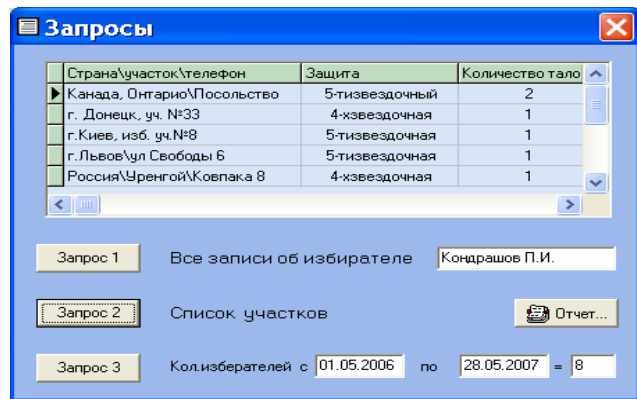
Запросы

| Страна\участок\телефон | Защита | Количество тало |
|---|---|---|
| Канада, Онтарио\Посольство | 5-тизвездочный | 2 |
| г. Донецк, уч. №33 | 4-хзвездочная | 1 |
| г.Киев, изб. уч.№8 | 5-тизвездочная | 1 |
| г.Львов\ул Свободы 6 | 5-тизвездочная | 1 |
| Россия\Уренгой\Ковпака 8 | 4-хзвездочная | 1 |

Запрос 1 Все записи об избирателе Кондрашов П.И.

Запрос 2 Список участков Отчет...

Запрос 3 Кол.изберbegin 01.05.2006 по 28.05.2007 = 8